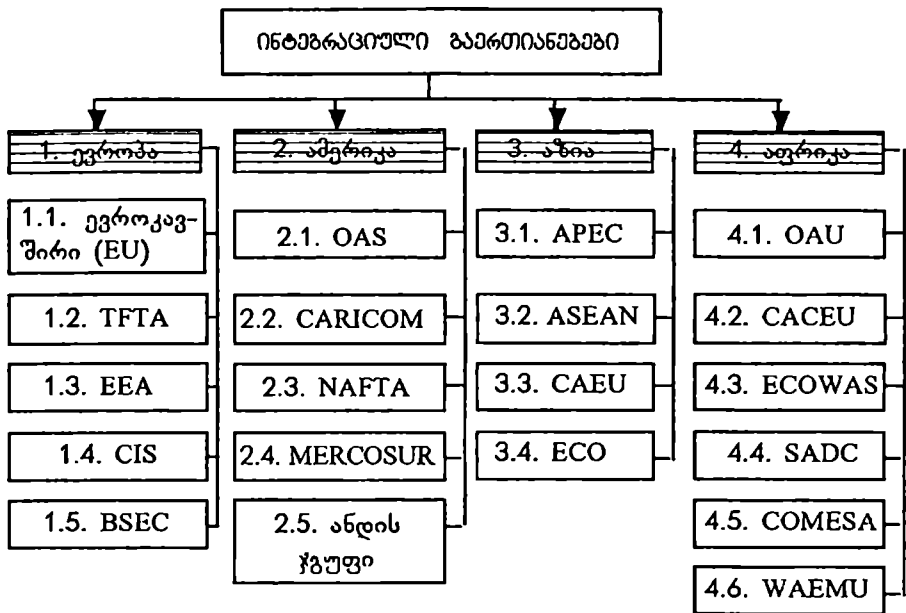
ინტეგრაციული გაერთიანებები

1. ევროპა

1.1. ევროკავშირი (EU)

1.2. TFTA

1.3. EEA

1.4. CIS

1.5. BSEC

2. ამერიკა

2.1. OAS

2.2. CARICOM

2.3. NAFTA

2.4. MERCOSUR

2.5. ანდის ჯგუფი

3. აზია

3.1. APEC

3.2. ASEAN

3.3. CAEU

3.4. ECO

4. აფრიკა

4.1. OAU

4.2. CACEU

4.3. ECOWAS

4.4. SADC

4.5. COMESA

4.6. WAEMU